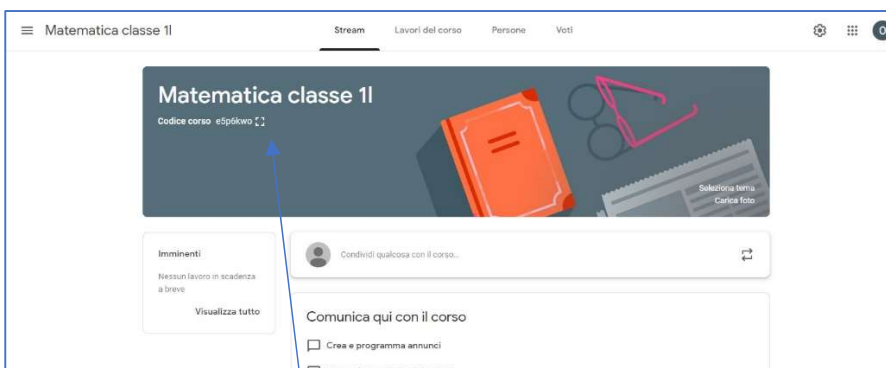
Matematica classe 1l

Stream Lavori del corso Persone Voti

Matematica classe 1l

Codice corso e5p6kwo

Seleziona tema
Carica foto

Imminenti

Nessun lavoro in scadenza a breve

Visualizza tutto

Condividi qualcosa con il corso...

Comunica qui con il corso

Crea e programma annunci

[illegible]